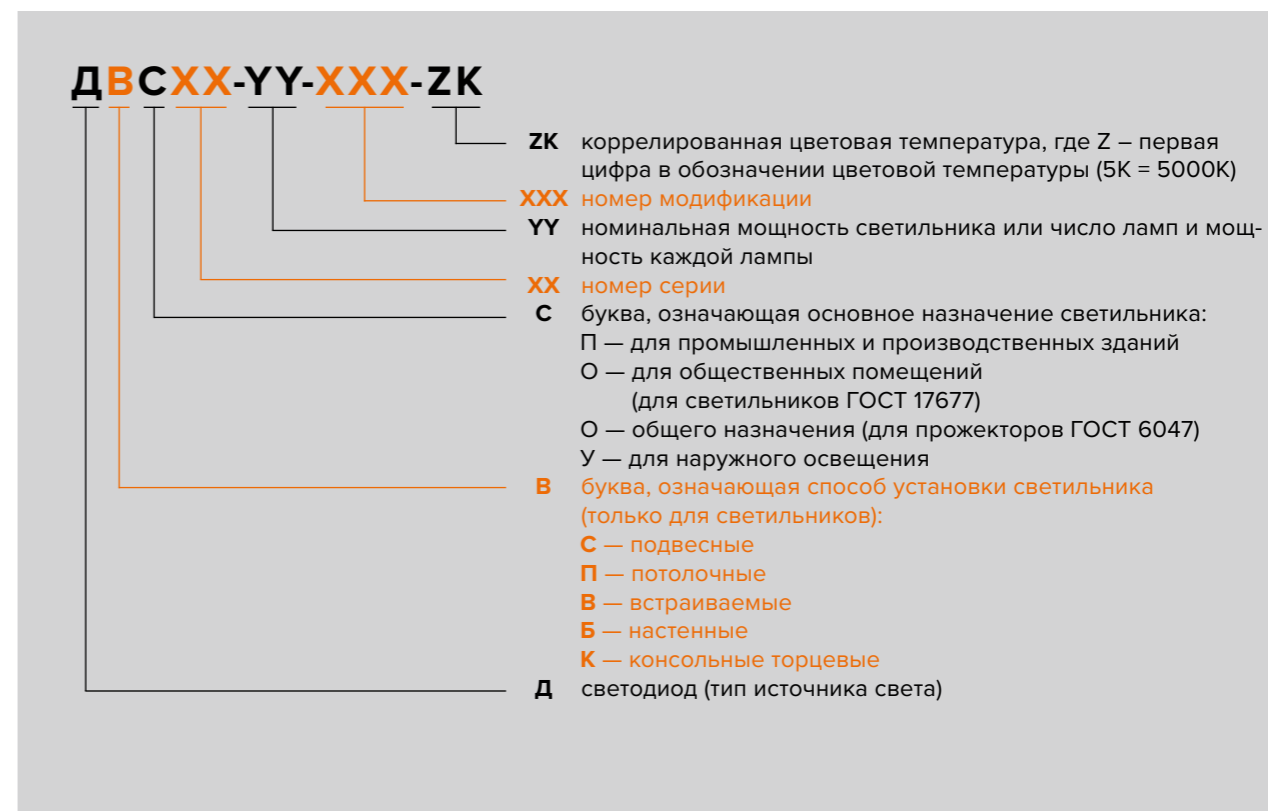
ДВСХХ-YY-XXX-ZK

ZK коррелированная цветовая температура, где Z – первая цифра в обозначении цветовой температуры (5К = 5000К)

ХХХ номер модификации

YY номинальная мощность светильника или число ламп и мощность каждой лампы

ХХ номер серии

С буква, означающая основное назначение светильника:
П — для промышленных и производственных зданий
О — для общественных помещений (для светильников ГОСТ 17677)
О — общего назначения (для прожекторов ГОСТ 6047)
У — для наружного освещения

В буква, означающая способ установки светильника (только для светильников):
С — подвесные
П — потолочные
В — встраиваемые
Б — настенные
К — консольные торцевые

Д светодиод (тип источника света)